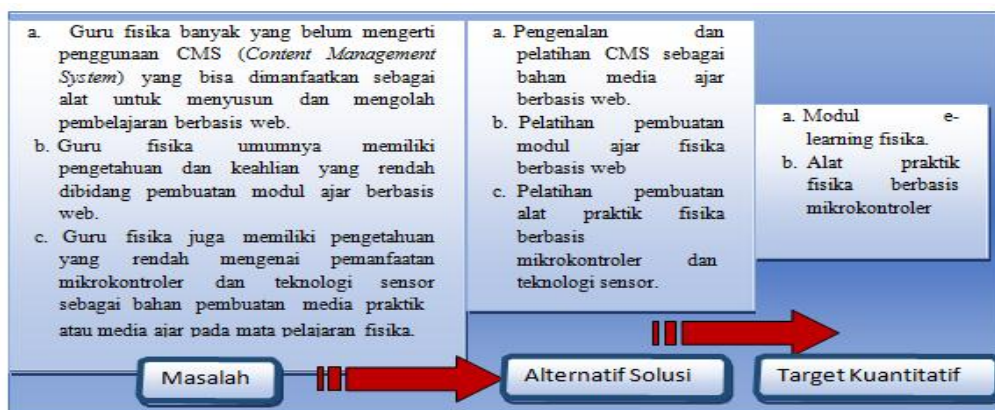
a. Guru fisika banyak yang belum mengerti penggunaan CMS (*Content Management System*) yang bisa dimanfaatkan sebagai alat untuk menyusun dan mengolah pembelajaran berbasis web.
b. Guru fisika umumnya memiliki pengetahuan dan keahlian yang rendah dibidang pembuatan modul ajar berbasis web.
c. Guru fisika juga memiliki pengetahuan yang rendah mengenai pemanfaatan mikrokontroler dan teknologi sensor sebagai bahan pembuatan media praktik atau media ajar pada mata pelajaran fisika.

a. Pengenalan dan pelatihan CMS sebagai bahan media ajar berbasis web.
b. Pelatihan pembuatan modul ajar fisika berbasis web
c. Pelatihan pembuatan alat praktik fisika berbasis mikrokontroler dan teknologi sensor.

a. Modul e-learning fisika.
b. Alat praktik fisika berbasis mikrokontroler

Masalah

Alternatif Solusi

Target Kuantitatif